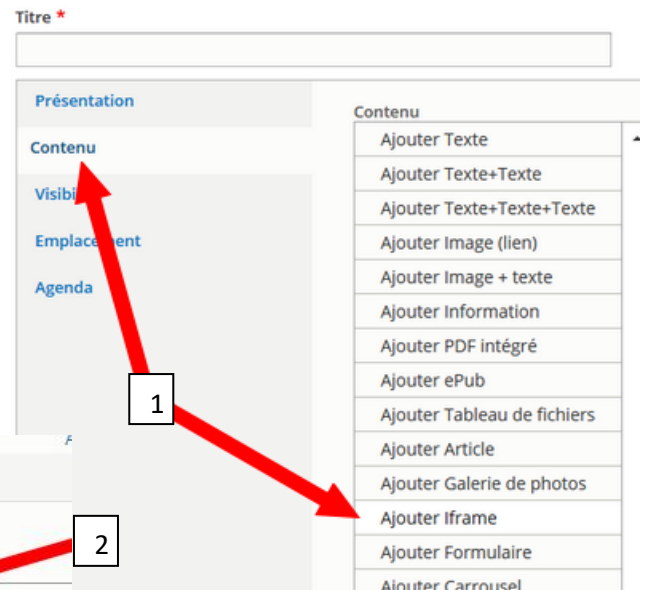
Titre *

Présentation

Contenu

Visibi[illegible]

Emplace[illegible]ent

Agenda

Contenu

Ajouter Texte

Ajouter Texte+Texte

Ajouter Texte+Texte+Texte

Ajouter Image (lien)

Ajouter Image + texte

Ajouter Information

Ajouter PDF intégré

Ajouter ePub

Ajouter Tableau de fichiers

Ajouter Article

Ajouter Galerie de photos

Ajouter Iframe

Ajouter Formulaire

Ajouter Carrousel

1

2